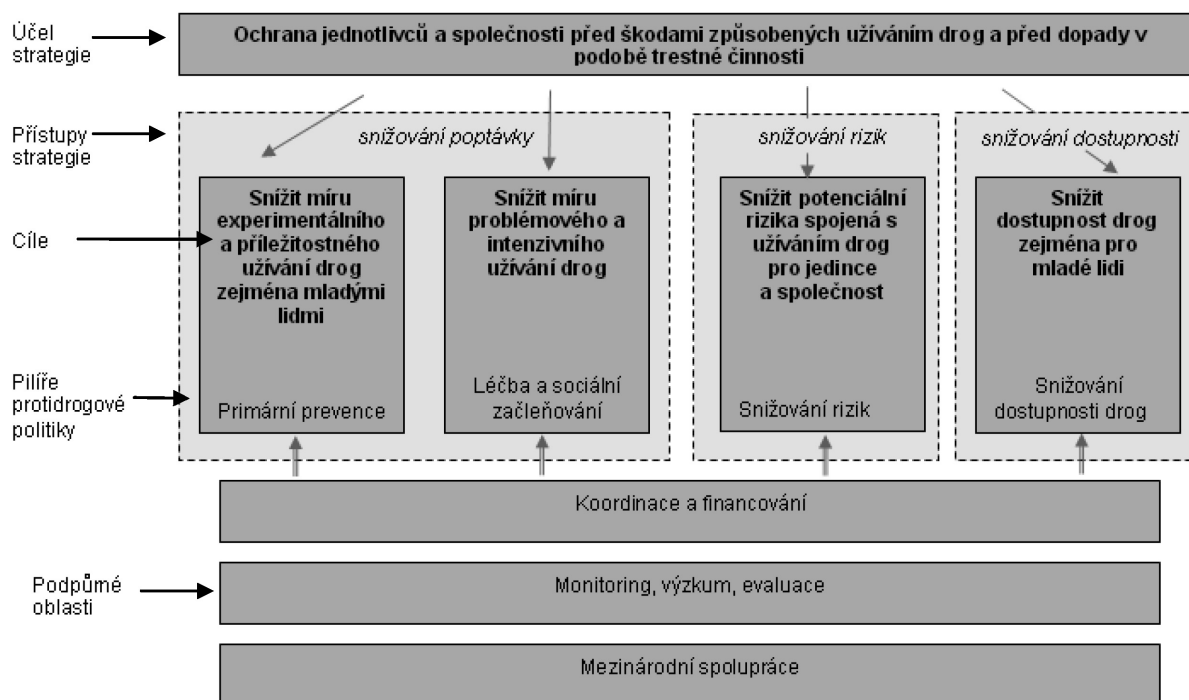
Účel strategie

Ochrana jednotlivců a společnosti před škodami způsobených užíváním drog a před dopady v podobě trestné činnosti

Přístupy strategie

snižování poptávky

snižování rizik

snižování dostupnosti

Cíle

Snížit míru experimentálního a příležitostného užívání drog zejména mladými lidmi

Snížit míru problémového a intenzivního užívání drog

Snížit potenciální rizika spojená s užíváním drog pro jedince a společnost

Snížit dostupnost drog zejména pro mladé lidi

Pilíře protidrogové politiky

Primární prevence

Léčba a sociální začleňování

Snižování rizik

Snižování dostupnosti drog

Koordinace a financování

Podpůrné oblasti

Monitoring, výzkum, evaluace

Mezinárodní spolupráce